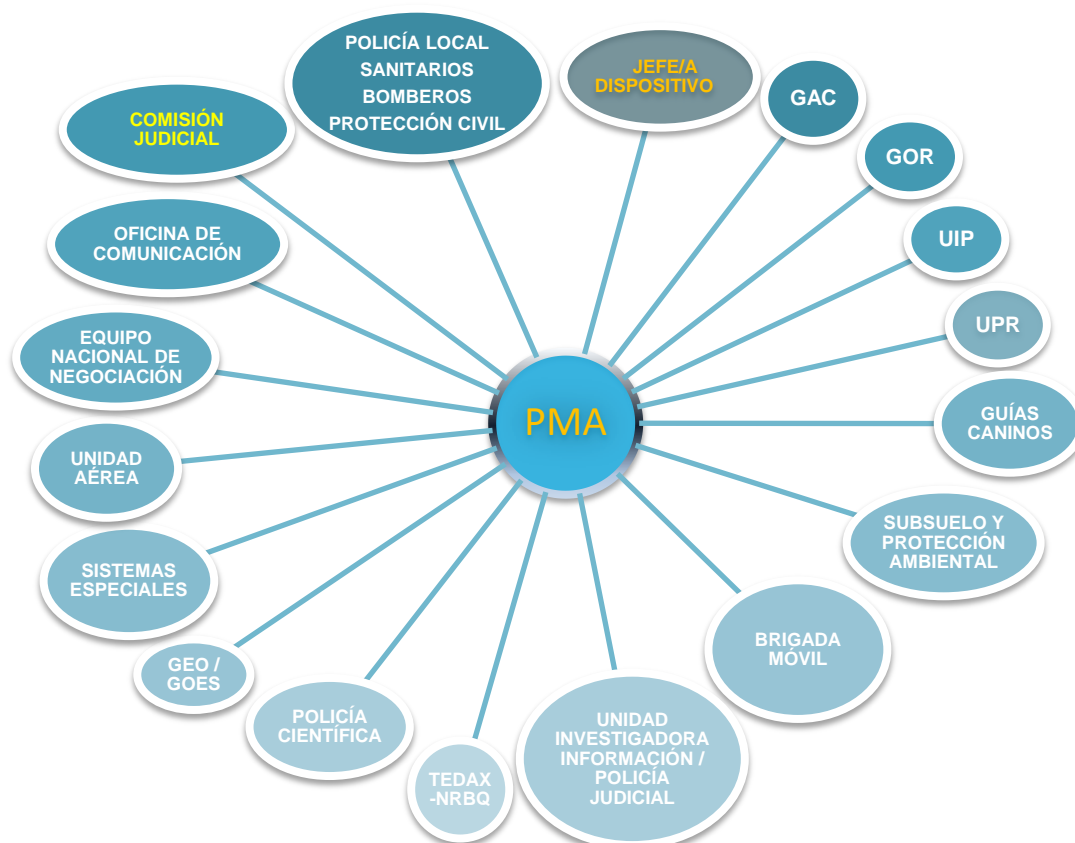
POLICÍA LOCAL
SANITARIOS
BOMBEROS
PROTECCIÓN CIVIL

JEFE/A DISPOSITIVO

GAC

GOR

UIP

UPR

GUÍAS CANINOS

SUBSUELO Y PROTECCIÓN AMBIENTAL

BRIGADA MÓVIL

UNIDAD INVESTIGADORA INFORMACIÓN / POLICÍA JUDICIAL

TEDAX -NRBQ

POLICÍA CIENTÍFICA

GEO / GOES

SISTEMAS ESPECIALES

UNIDAD AÉREA

EQUIPO NACIONAL DE NEGOCIACIÓN

OFICINA DE COMUNICACIÓN

COMISIÓN JUDICIAL

PMA